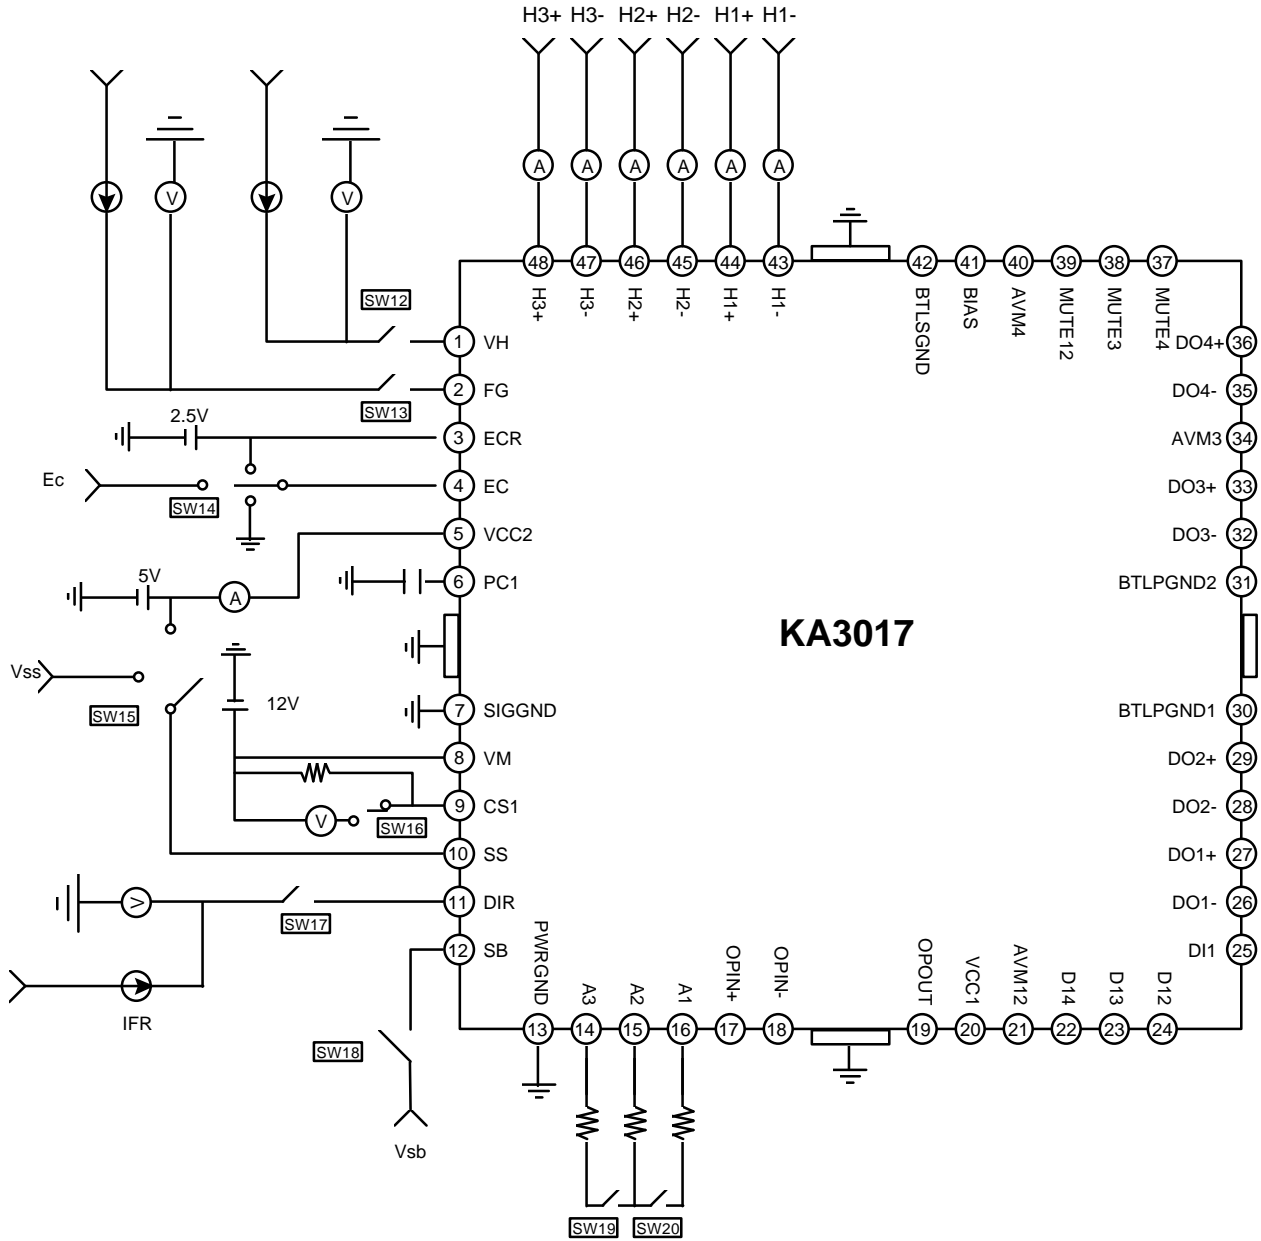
H3+ H3- H2+ H2- H1+ H1-

A A A A A A

V V

48 47 46 45 44 43 42 41 40 39 38 37

H3+ H3- H2+ H2- H1+ H1- BTLSGND BIAS AVM4 MUTE12 MUTE3 MUTE4

SW12

1 VH

2 FG

SW13

2.5V

3 ECR

Ec

4 EC

SW14

5 VCC2

5V

A

6 PC1

KA3017

Vss

SW15

12V

7 SIGGND

8 VM

9 CS1

V

SW16

10 SS

11 DIR

SW17

12 SB

IFR

SW18

Vsb

DO4+ 36
DO4- 35
AVM3 34
DO3+ 33
DO3- 32
BTLPGND2 31
BTLPGND1 30
DO2+ 29
DO2- 28
DO1+ 27
DO1- 26
DI1 25

PWRGND A3 A2 A1 OPIN+ OPIN- OPOUT VCC1 AVM12 D14 D13 D12

13 14 15 16 17 18 19 20 21 22 23 24

SW19 SW20